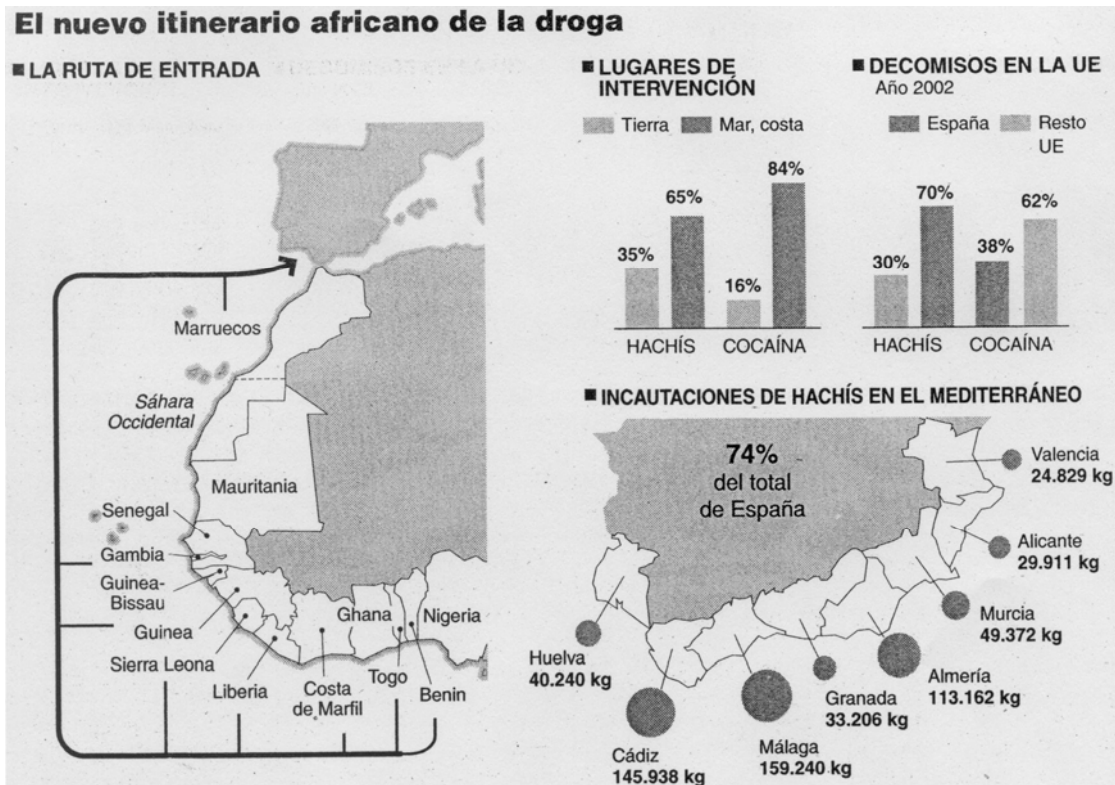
El nuevo itinerario africano de la droga

LA RUTA DE ENTRADA

Marruecos
Sáhara Occidental
Mauritania
Senegal
Gambia
Guinea-Bissau
Guinea
Sierra Leona
Liberia
Costa de Marfil
Ghana
Togo
Benin
Nigeria

LUGARES DE INTERVENCIÓN

Tierra Mar, costa

35% 65% 16% 84%

HACHÍS COCAÍNA

DECOMISOS EN LA UE
Año 2002

España Resto UE

30% 70% 38% 62%

HACHÍS COCAÍNA

INCAUTACIONES DE HACHÍS EN EL MEDITERRÁNEO

74%
del total
de España

Valencia
24.829 kg

Alicante
29.911 kg

Murcia
49.372 kg

Almería
113.162 kg

Granada
33.206 kg

Málaga
159.240 kg

Cádiz
145.938 kg

Huelva
40.240 kg